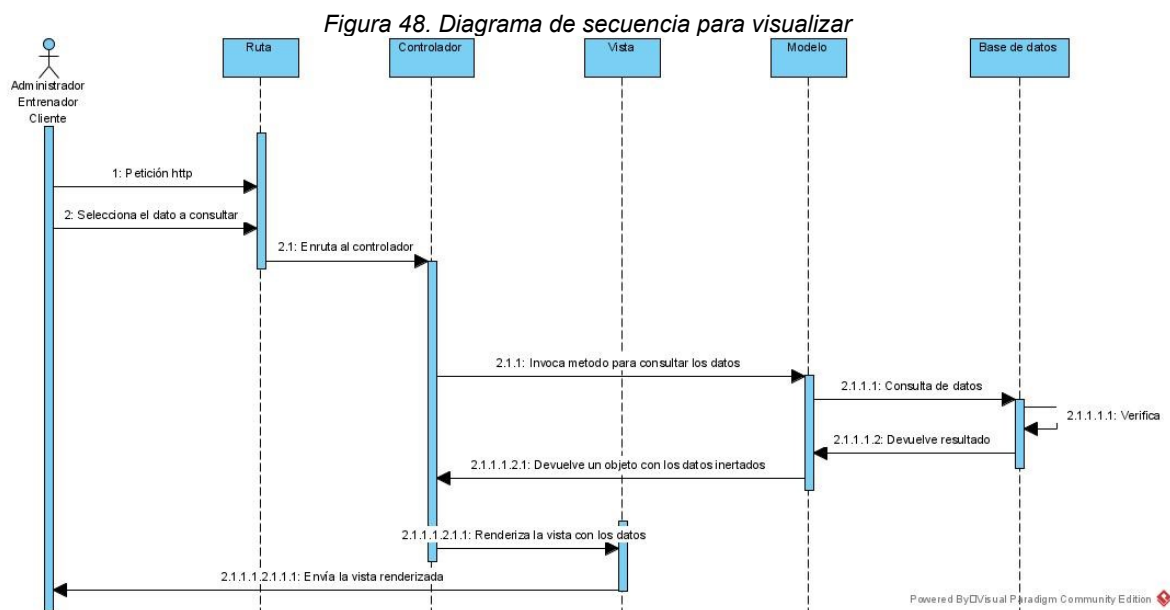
Figura 48. Diagrama de secuencia para visualizar

Administrador
Entrenador
Cliente

Ruta

Controlador

Vista

Modelo

Base de datos

1: Petición http

2: Selecciona el dato a consultar

2.1: Enruta al controlador

2.1.1: Invoca metodo para consultar los datos

2.1.1.1: Consulta de datos

2.1.1.1.1: Verifica

2.1.1.1.2: Devuelve resultado

2.1.1.1.2.1: Devuelve un objeto con los datos inertados

2.1.1.1.2.1.1: Renderiza la vista con los datos

2.1.1.1.2.1.1.1: Envía la vista renderizada

Powered By Visual Paradigm Community Edition